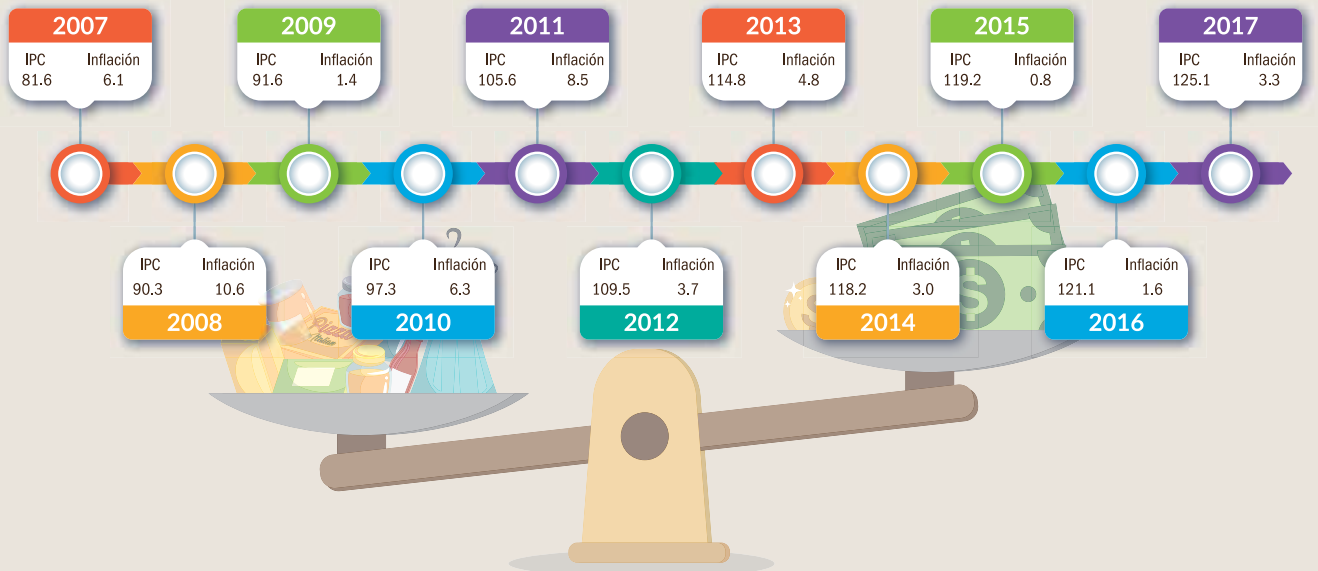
2007
IPC 81.6
Inflación 6.1

2009
IPC 91.6
Inflación 1.4

2011
IPC 105.6
Inflación 8.5

2013
IPC 114.8
Inflación 4.8

2015
IPC 119.2
Inflación 0.8

2017
IPC 125.1
Inflación 3.3

IPC 90.3
Inflación 10.6
2008

IPC 97.3
Inflación 6.3
2010

IPC 109.5
Inflación 3.7
2012

IPC 118.2
Inflación 3.0
2014

IPC 121.1
Inflación 1.6
2016